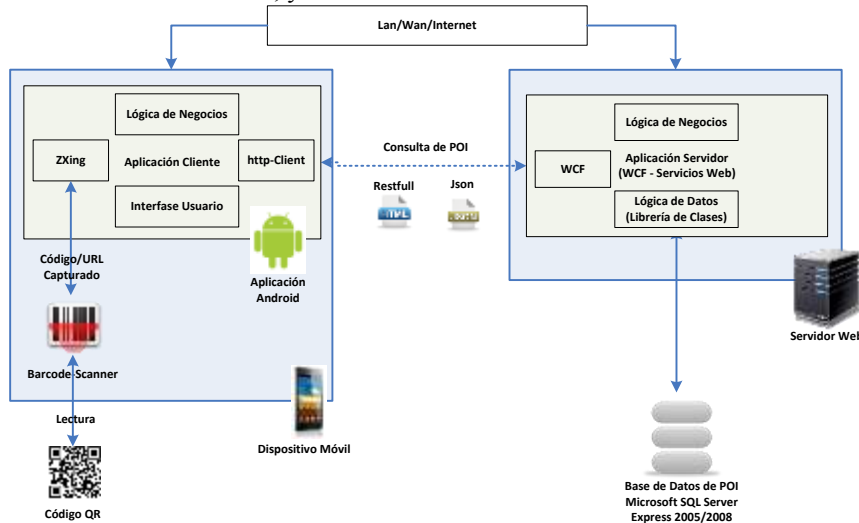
Lan/Wan/Internet

Lógica de Negocios

ZXing

Aplicación Cliente

http-Client

Interfase Usuario

Código/URL Capturado

Aplicación Android

Barcode Scanner

Lectura

Código QR

Dispositivo Móvil

Consulta de POI

Restfull

Json

Lógica de Negocios

WCF

Aplicación Servidor (WCF - Servicios Web)

Lógica de Datos (Librería de Clases)

Servidor Wel

Base de Datos de POI Microsoft SQL Server Express 2005/2008